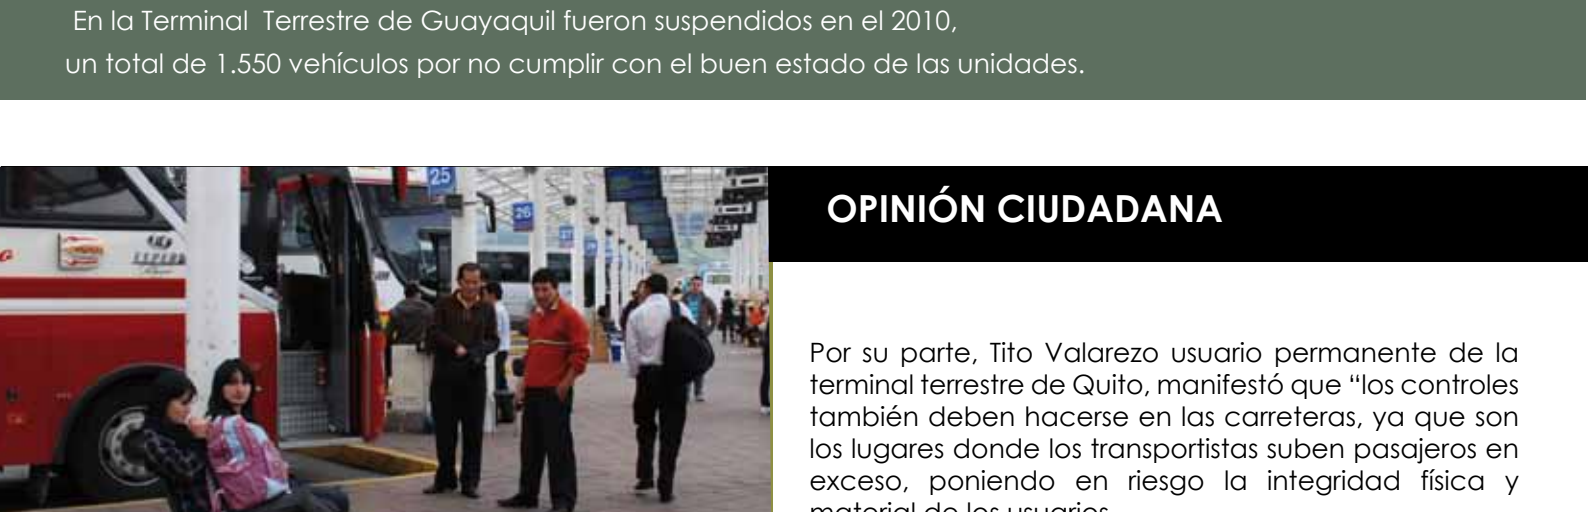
En la Terminal Terrestre de Guayaquil fueron suspendidos en el 2010, un total de 1.550 vehículos por no cumplir con el buen estado de las unidades.

25

26

OPINIÓN CIUDADANA

Por su parte, Tito Valarezo usuario permanente de la terminal terrestre de Quito, manifestó que "los controles también deben hacerse en las carreteras, ya que son los lugares donde los transportistas suben pasajeros en exceso, poniendo en riesgo la integridad física y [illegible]